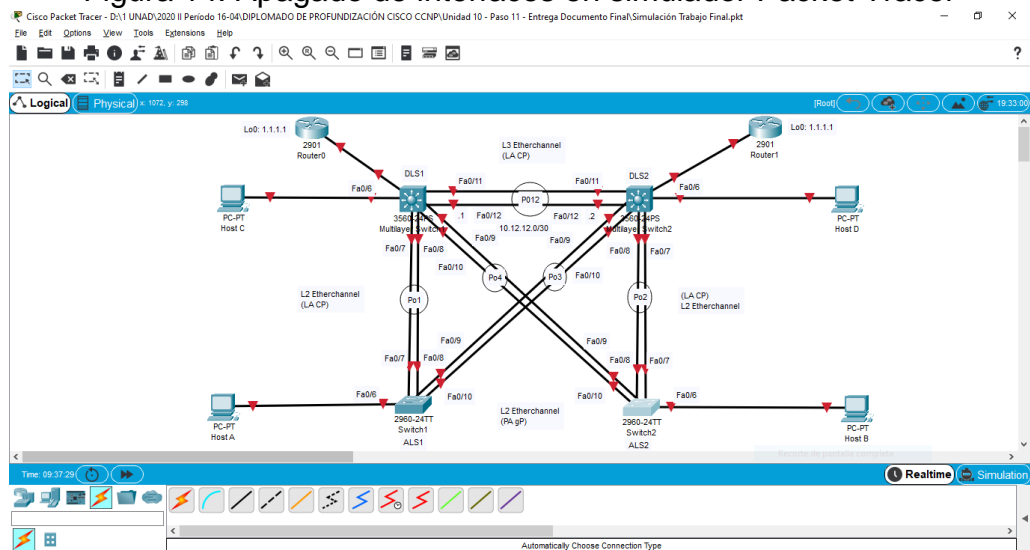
Cisco Packet Tracer - D:\1 UNAD\2020 II Periodo 16-04\DIPLOMADO DE PROFUNDIZACIÓN CISCO CCNP\Unidad 10 - Paso 11 - Entrega Documento Final\Simulación Trabajo Final.pkt

File Edit Options View Tools Extensions Help

Logical Physical x: 1072, y: 298

[Root] 19:33:00

Lo0: 1.1.1.1
2901
Router0

Lo0: 1.1.1.1
2901
Router1

L3 Etherchannel
(LA CP)

DLS1
DLS2

Fa0/6
Fa0/11
Fa0/11
Fa0/6

PO12

PC-PT
Host C

3560-24PS
Multilayer Switch1
.1
Fa0/12
Fa0/12
.2
3560-24PS
Multilayer Switch2

PC-PT
Host D

10.12.12.0/30
Fa0/9
Fa0/9

Fa0/7
Fa0/8
Fa0/8
Fa0/7

Fa0/10
Po4
Po3
Fa0/10

L2 Etherchannel
(LA CP)

Po1
Po2

(LA CP)
L2 Etherchannel

Fa0/9
Fa0/9

Fa0/7
Fa0/8
Fa0/8
Fa0/7

Fa0/6
Fa0/10
Fa0/10
Fa0/6

L2 Etherchannel
(PA gP)

PC-PT
Host A

2960-24TT
Switch1
ALS1

2960-24TT
Switch2
ALS2

PC-PT
Host B

Time: 09:37:29

Realtime
Simulation

Automatically Choose Connection Type